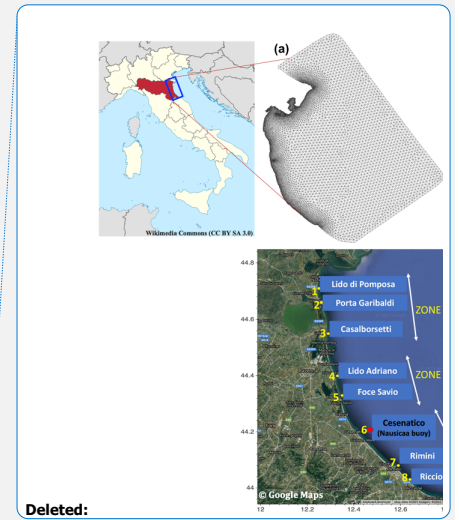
(a)

Wikimedia Commons (CC BY SA 3.0)

44.8
44.6
44.4
44.2
44

1 Lido di Pomposa
2 Porta Garibaldi
3 Casalborsetti
4 Lido Adriano
5 Foce Savio
6 Cesenatico (Nausicaa buoy)
7 Rimini
8 Riccio

ZONE
ZONE

© Google Maps

12
12.2
12.4
12.6
1

Deleted: